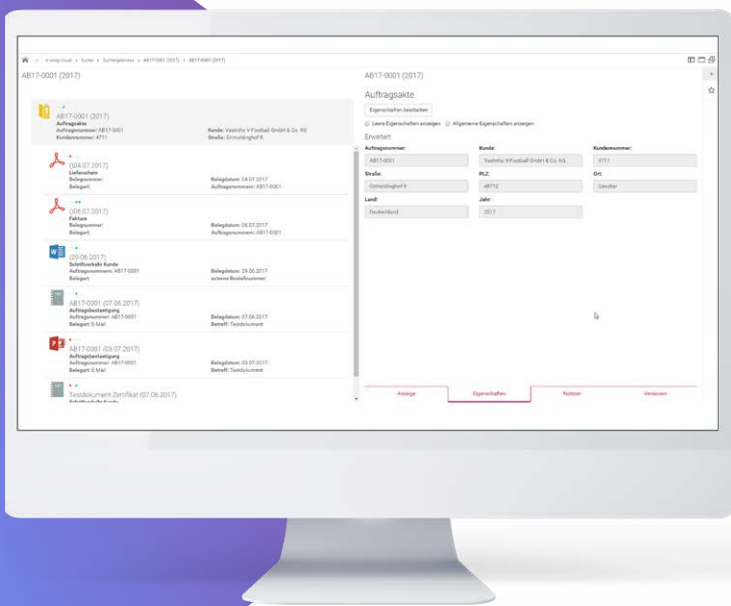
d.velop cloud › Suche › Suchergebnisse › AB17-0001 (2017) › AB17-0001 (2017)

AB17-0001 (2017)

AB17-0001 (2017)
Auftragsakte
Auftragsnummer: AB17-0001
Kundennummer: 4711
Kunde: Vasterko V-Football GmbH & Co. KG
Straße: Ermoldinghof 9

(04.07.2017)
Lieferschein
Belegnummer:
Belegart:
Belegdatum: 04.07.2017
Auftragsnummer: AB17-0001

(06.07.2017)
Faktura
Belegnummer:
Belegart:
Belegdatum: 06.07.2017
Auftragsnummer: AB17-0001

(29.06.2017)
Schriftverkehr Kunde
Auftragsnummer: AB17-0001
Belegart:
Belegdatum: 29.06.2017
externe Bestellnummer:

AB17-0001 (07.06.2017)
Auftragsbestaetigung
Auftragsnummer: AB17-0001
Belegart: E-Mail
Belegdatum: 07.06.2017
Betreff: Testdokument

AB17-0001 (03.07.2017)
Auftragsbestaetigung
Auftragsnummer: AB17-0001
Belegart: E-Mail
Belegdatum: 03.07.2017
Betreff: Testdokument

Testdokument Zertifikat (07.06.2017)
Schriftverkehr Kunde

AB17-0001 (2017)

Auftragsakte
Eigenschaften bearbeiten
Leere Eigenschaften anzeigen
Allgemeine Eigenschaften anzeigen
Erweitert

| Auftragsnummer: | Kunde: | Kundennummer: |
|---|---|---|
| AB17-0001 | Vasterko V-Football GmbH & Co. KG | 4711 |
| Straße: | PLZ: | Ort: |
| Ermoldinghof 9 | 48712 | Gescher |
| Land: | Jahr: | |
| Deutschland | 2017 | |

Anzeige | Eigenschaften | Notizen | Versionen